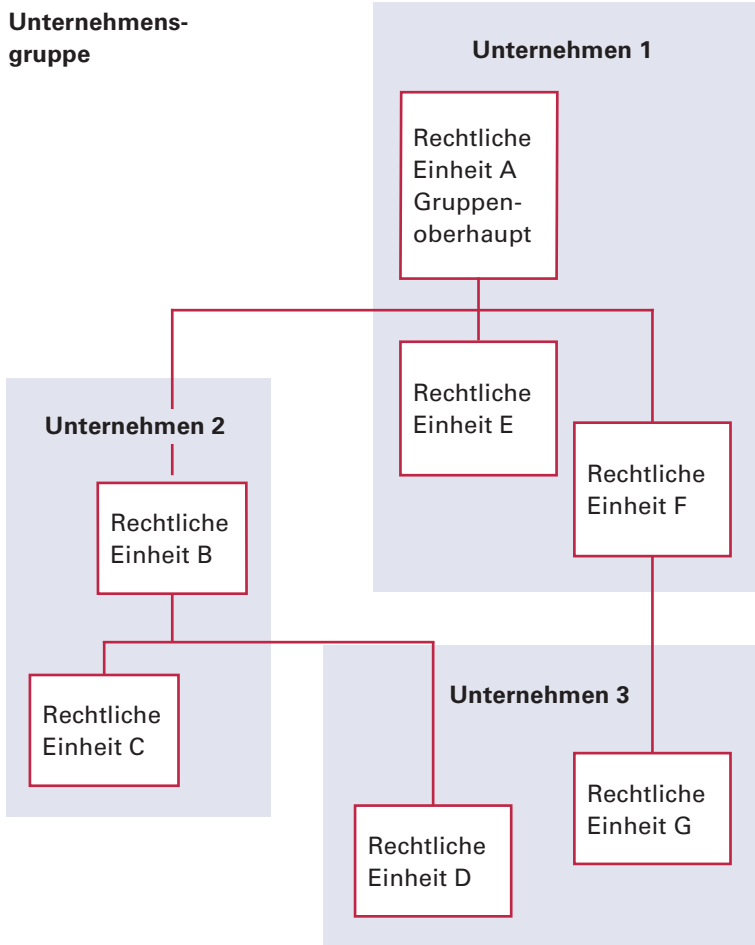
Unternehmensgruppe

Unternehmen 1

Rechtliche Einheit A Gruppenoberhaupt

Rechtliche Einheit E

Rechtliche Einheit F

Unternehmen 2

Rechtliche Einheit B

Rechtliche Einheit C

Unternehmen 3

Rechtliche Einheit D

Rechtliche Einheit G